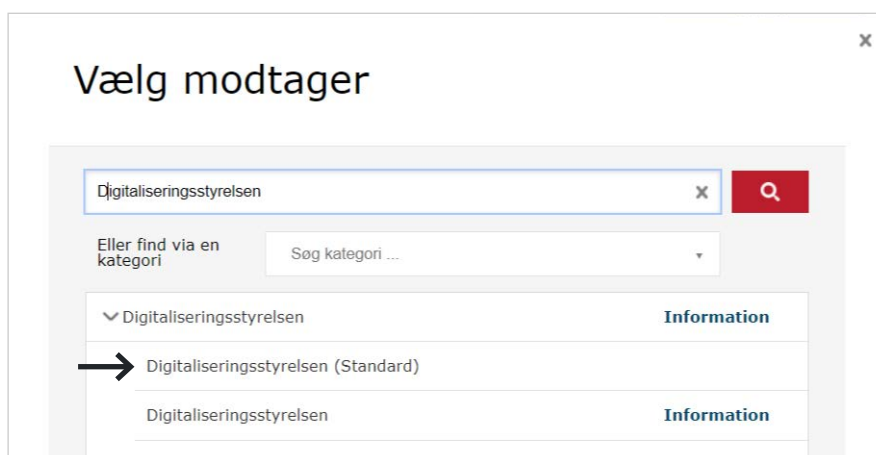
×

Vælg modtager

Digitaliseringsstyrelsen ×

Eller find via en kategori

Søg kategori ...

Digitaliseringsstyrelsen Information

Digitaliseringsstyrelsen (Standard)

Digitaliseringsstyrelsen Information